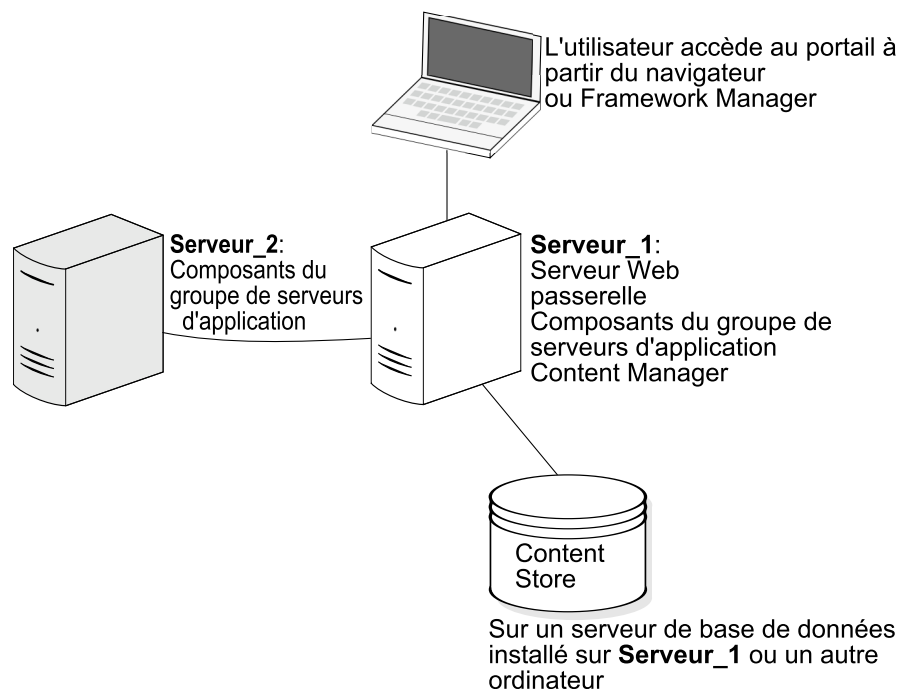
L'utilisateur accède au portail à partir du navigateur ou Framework Manager

Serveur_2: Composants du groupe de serveurs d'application

Serveur_1: Serveur Web passerelle Composants du groupe de serveurs d'application Content Manager

Content Store

Sur un serveur de base de données installé sur Serveur_1 ou un autre ordinateur